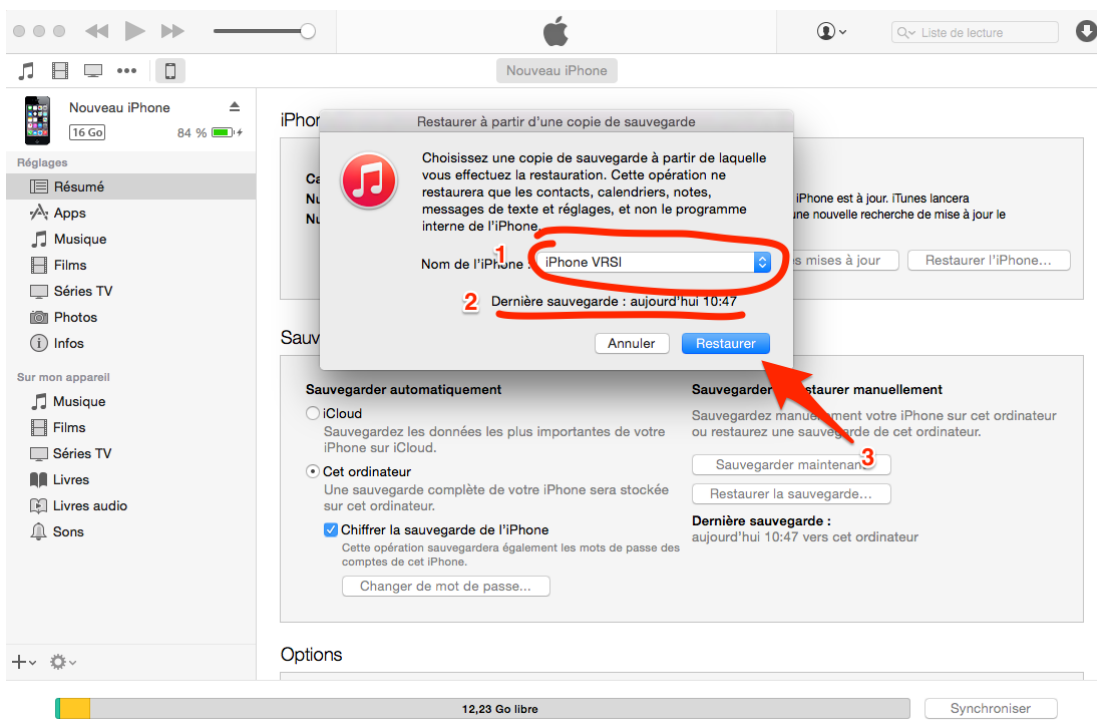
Liste de lecture

Nouveau iPhone

Nouveau iPhone
16 Go
84 %

Réglages
Résumé
Apps
Musique
Films
Séries TV
Photos
Infos

Sur mon appareil
Musique
Films
Séries TV
Livres
Livres audio
Sons

iPhon

Ca
Nu
Nu

iPhone est à jour. iTunes lancera une nouvelle recherche de mise à jour le

s mises à jour
Restaurer l'iPhone...

Restaurer à partir d'une copie de sauvegarde

Choisissez une copie de sauvegarde à partir de laquelle vous effectuez la restauration. Cette opération ne restaurera que les contacts, calendriers, notes, messages de texte et réglages, et non le programme interne de l'iPhone.

1
Nom de l'iPhone : iPhone VRSI

2
Dernière sauvegarde : aujourd'hui 10:47

Annuler
Restaurer

Sauv

Sauvegarder automatiquement
iCloud
Sauvegardez les données les plus importantes de votre iPhone sur iCloud.
Cet ordinateur
Une sauvegarde complète de votre iPhone sera stockée sur cet ordinateur.
Chiffrer la sauvegarde de l'iPhone
Cette opération sauvegardera également les mots de passe des comptes de cet iPhone.
Changer de mot de passe...

Sauvegarder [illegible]estaurer manuellement
Sauvegardez manu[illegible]ment votre iPhone sur cet ordinateur ou restaurez une sauveg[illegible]de de cet ordinateur.
Sauvegarder maintenan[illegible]
3
Restaurer la sauvegarde...
Dernière sauvegarde :
aujourd'hui 10:47 vers cet ordinateur

Options

12,23 Go libre
Synchroniser